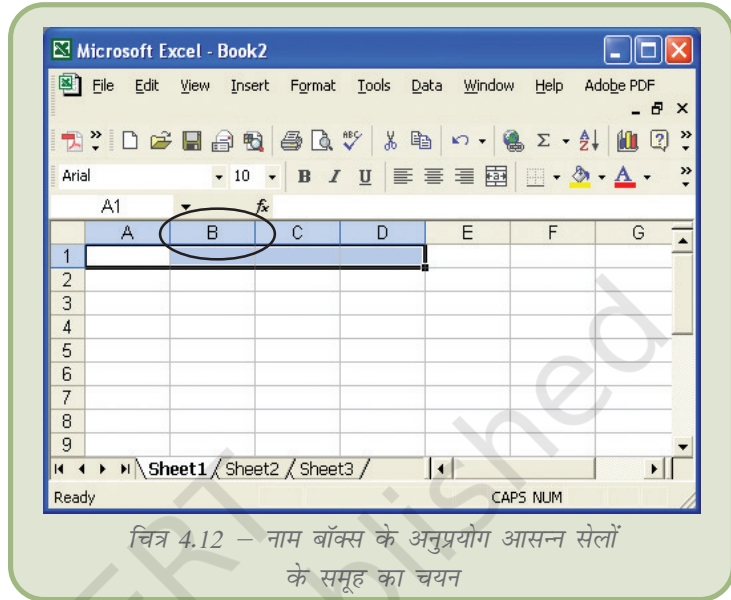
Microsoft Excel - Book2

File Edit View Insert Format Tools Data Window Help Adobe PDF

Arial 10 B I U

A1 fx

|   | A | B | C | D | E | F | G |
|---|---|---|---|---|---|---|---|
| 1 | | | | | | | |
| 2 | | | | | | | |
| 3 | | | | | | | |
| 4 | | | | | | | |
| 5 | | | | | | | |
| 6 | | | | | | | |
| 7 | | | | | | | |
| 8 | | | | | | | |
| 9 | | | | | | | |

Sheet1 Sheet2 Sheet3

Ready CAPS NUM

चित्र 4.12 – नाम बॉक्स के अनुप्रयोग आसन्न सेलों के समूह का चयन

ERT Published